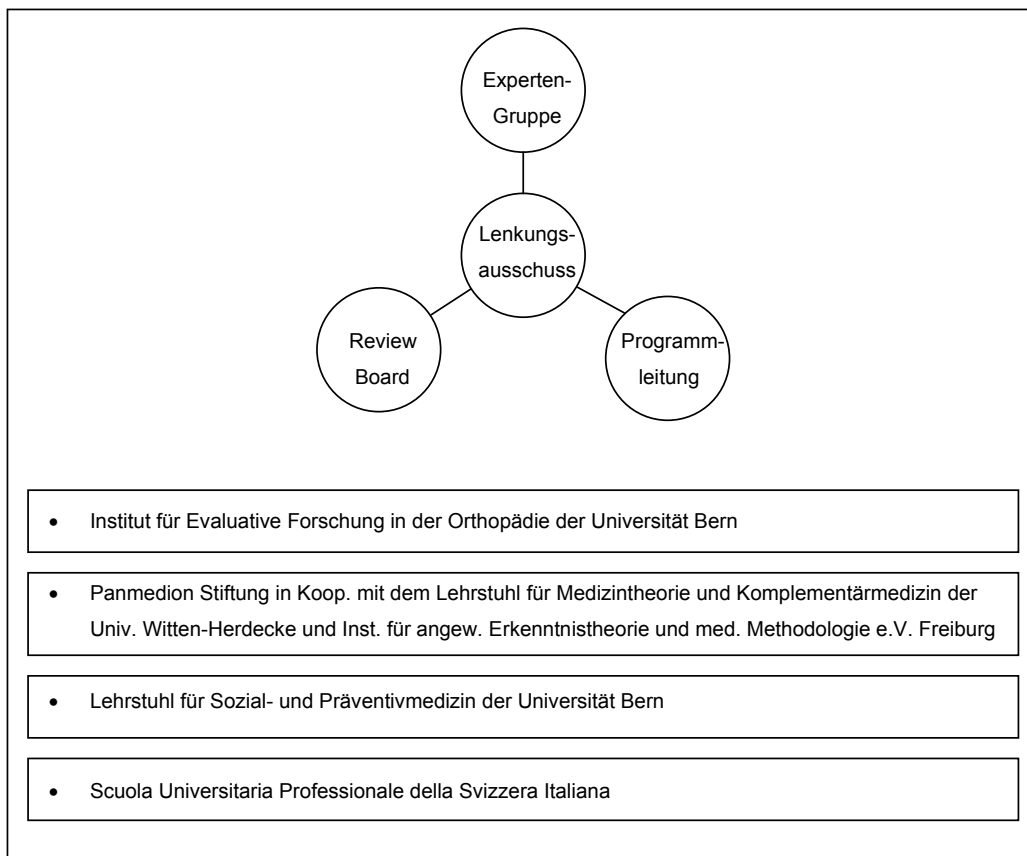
Experten-Gruppe

Lenkungsausschuss

Review Board

Programmleitung

- Institut für Evaluative Forschung in der Orthopädie der Universität Bern

- Panmedion Stiftung in Koop. mit dem Lehrstuhl für Medizintheorie und Komplementärmedizin der Univ. Witten-Herdecke und Inst. für angew. Erkenntnistheorie und med. Methodologie e.V. Freiburg

- Lehrstuhl für Sozial- und Präventivmedizin der Universität Bern

- Scuola Universitaria Professionale della Svizzera Italiana